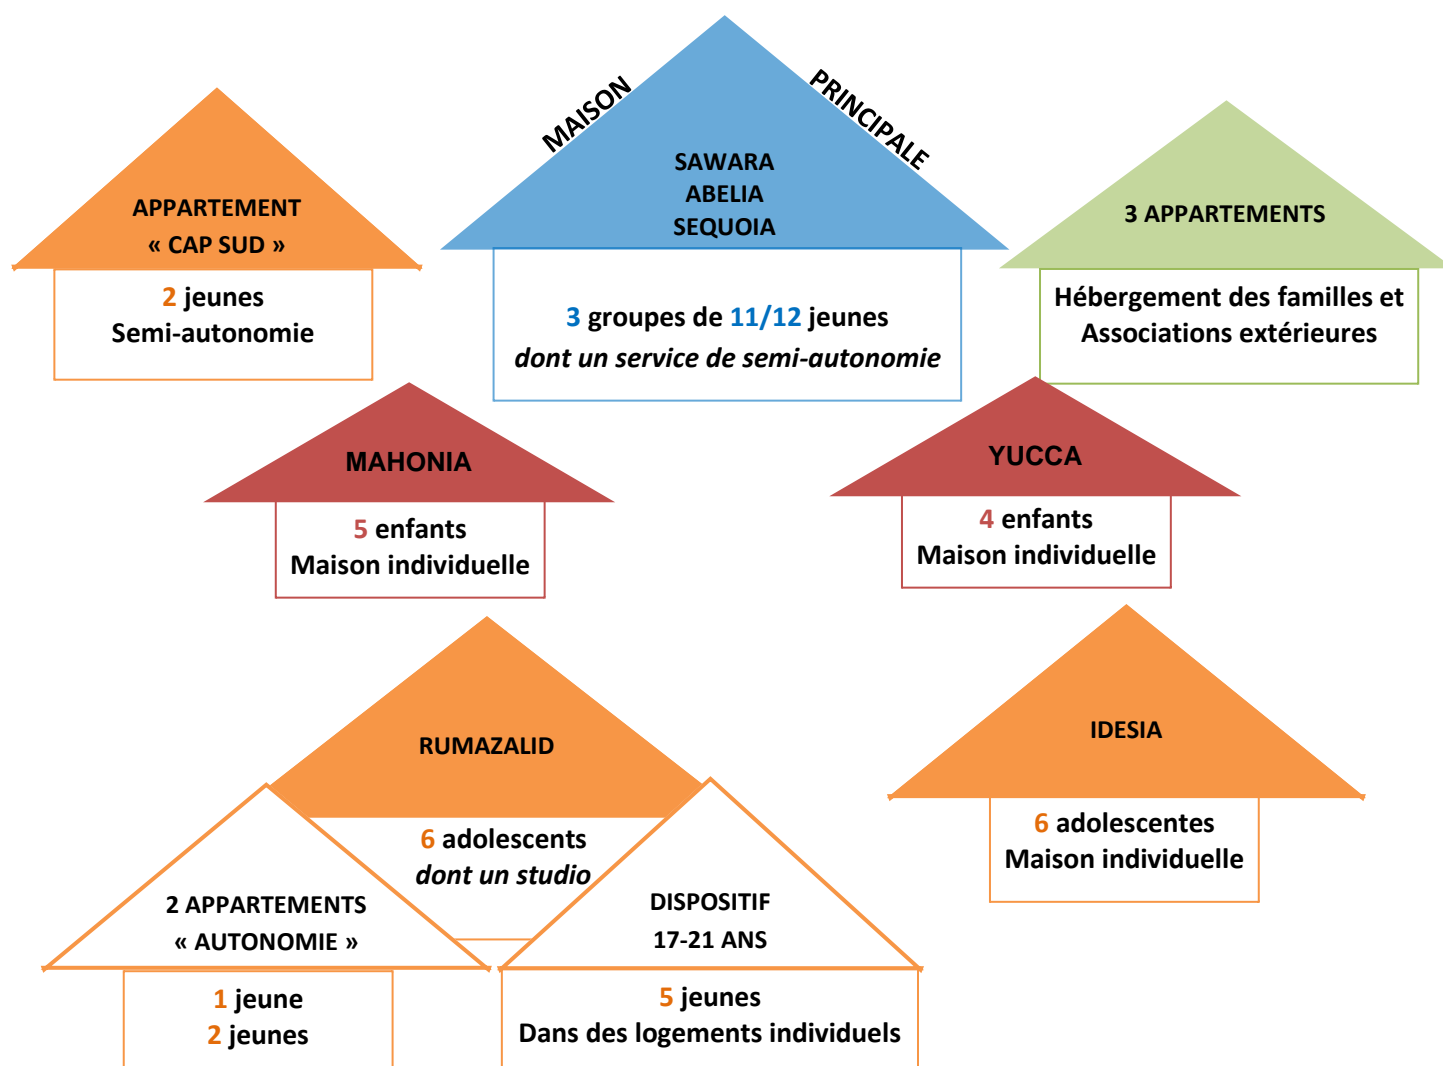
MAISON PRINCIPALE
SAWARA
ABELIA
SEQUOIA

3 groupes de 11/12 jeunes
*dont un service de semi-autonomie*

APPARTEMENT
« CAP SUD »

2 jeunes
Semi-autonomie

3 APPARTEMENTS

Hébergement des familles et Associations extérieures

MAHONIA

5 enfants
Maison individuelle

YUCCA

4 enfants
Maison individuelle

RUMAZALID

6 adolescents
*dont un studio*

2 APPARTEMENTS
« AUTONOMIE »

1 jeune
2 jeunes

DISPOSITIF
17-21 ANS

5 jeunes
Dans des logements individuels

IDESIA

6 adolescentes
Maison individuelle